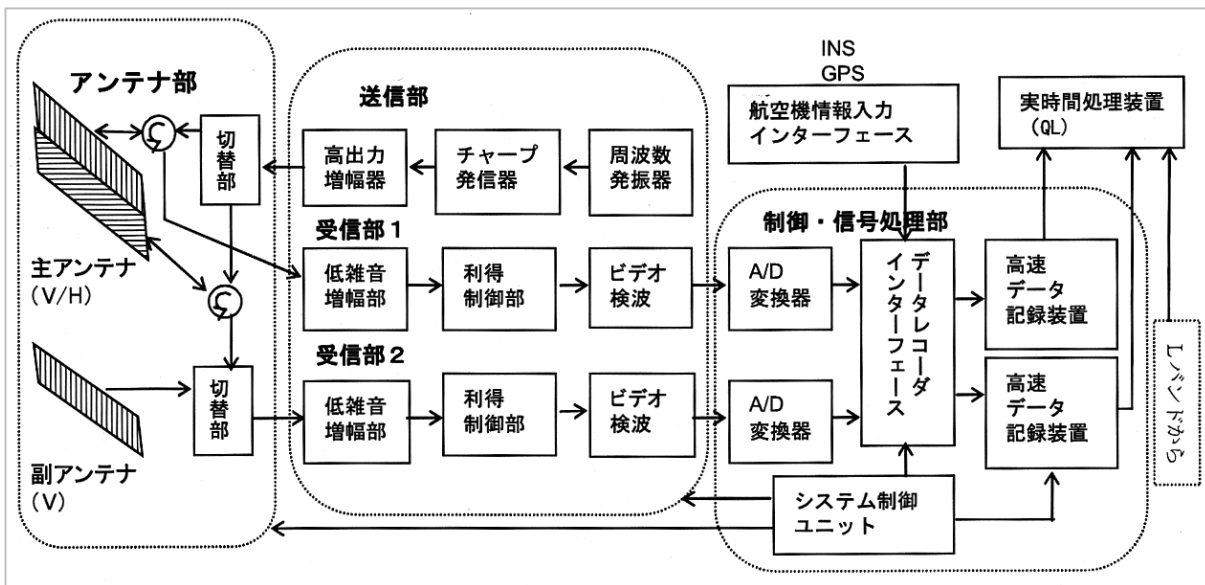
アンテナ部

主アンテナ
(V/H)

副アンテナ
(V)

切替部

切替部

送信部

高出力増幅器

チャープ発信器

周波数発振器

受信部1

低雑音増幅部

利得制御部

ビデオ検波

受信部2

低雑音増幅部

利得制御部

ビデオ検波

INS
GPS

航空機情報入力インターフェース

実時間処理装置
(QL)

制御・信号処理部

A/D変換器

A/D変換器

データレコーダインターフェース

高速データ記録装置

高速データ記録装置

Lバンドから

システム制御ユニット